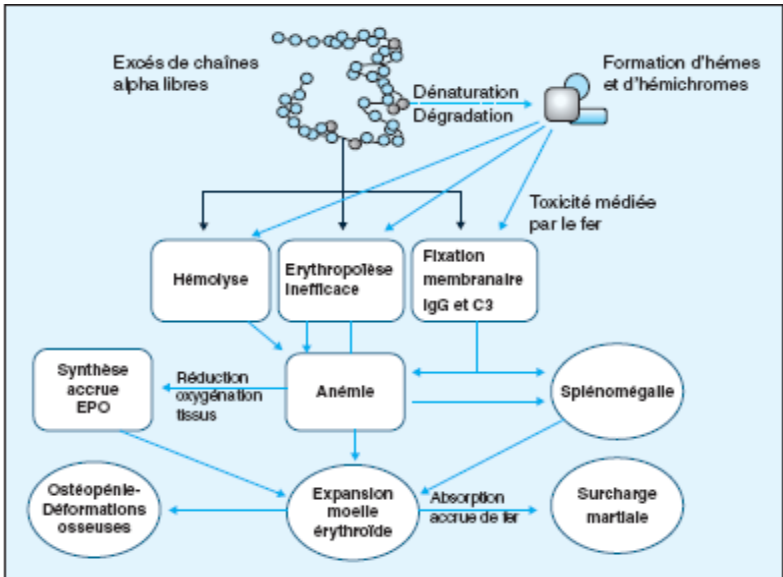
Excés de chaînes alpha libres

Dénaturation
Dégradation

Formation d'hémes et d'hémichromes

Toxicité médiée par le fer

Hémolyse

Erythropoïèse inefficace

Fixation membranaire IgG et C3

Synthèse accrue EPO

Réduction oxygénation tissus

Anémie

Splénomégalie

Ostéopénie-Déformations osseuses

Expansion moelle érythroïde

Absorption accrue de fer

Surcharge martiale